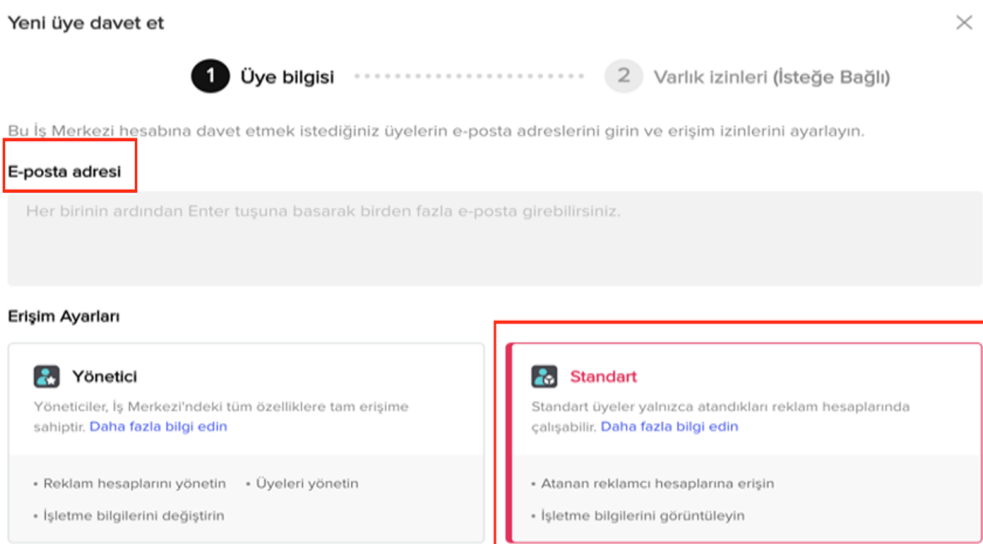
Yeni üye davet et

1 Üye bilgisi

2 Varlık izinleri (İsteğe Bağlı)

Bu İş Merkezi hesabına davet etmek istediğiniz üyelerin e-posta adreslerini girin ve erişim izinlerini ayarlayın.

E-posta adresi

Her birinin ardından Enter tuşuna basarak birden fazla e-posta girebilirsiniz.

Erişim Ayarları

Yönetici

Yöneticiler, İş Merkezi'ndeki tüm özelliklere tam erişime sahiptir. Daha fazla bilgi edin

• Reklam hesaplarını yönetin • Üyeleri yönetin

• İşletme bilgilerini değiştirin

Standart

Standart üyeler yalnızca atandıkları reklam hesaplarında çalışabilir. Daha fazla bilgi edin

• Atanan reklamcı hesaplarına erişin

• İşletme bilgilerini görüntüleyin